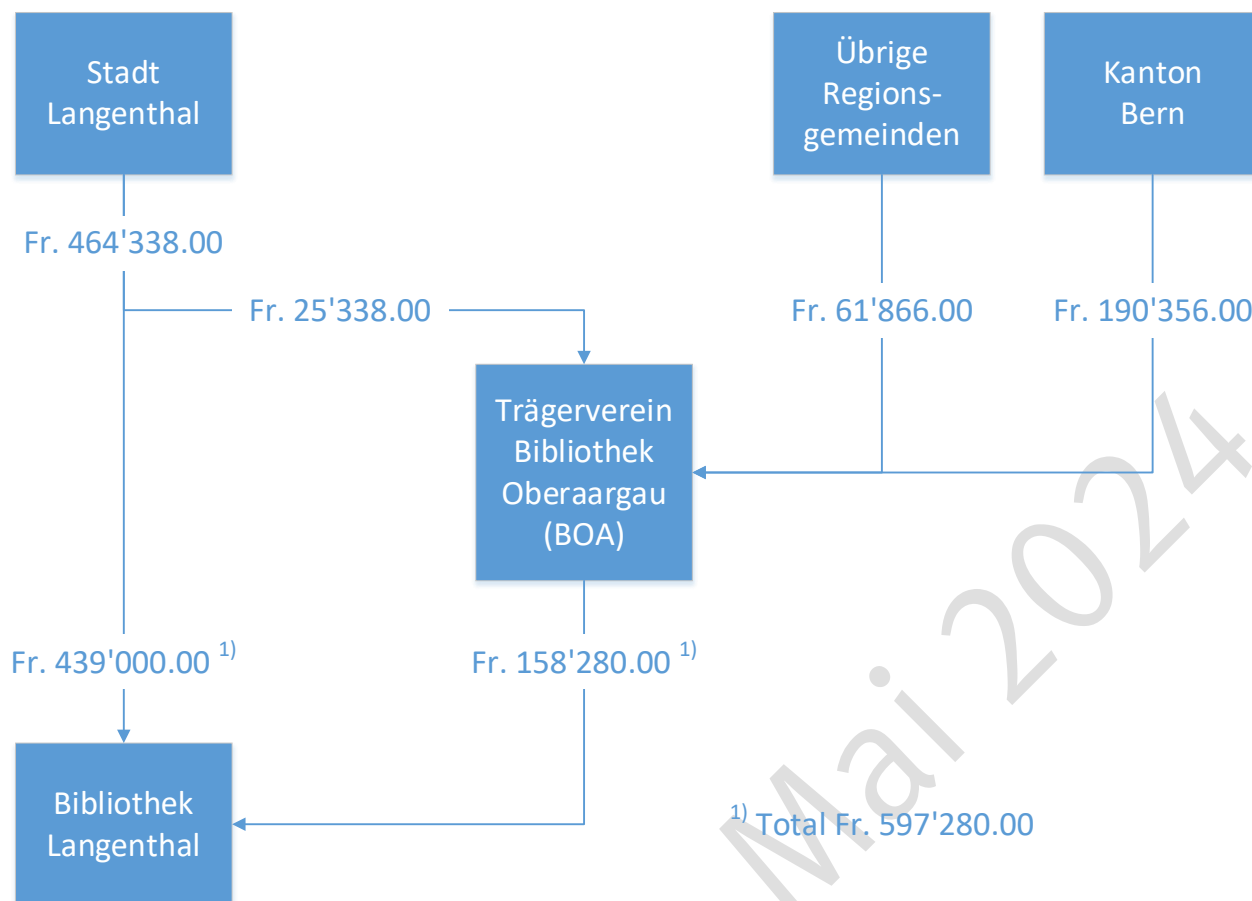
Stadt Langenthal

Übrige Regionsgemeinden

Kanton Bern

Fr. 464'338.00

Fr. 25'338.00

Fr. 61'866.00

Fr. 190'356.00

Trägerverein Bibliothek Oberaargau (BOA)

Fr. 439'000.00 $^{1)}$

Fr. 158'280.00 $^{1)}$

Bibliothek Langenthal

$^{1)}$ Total Fr. 597'280.00

Mai 2024